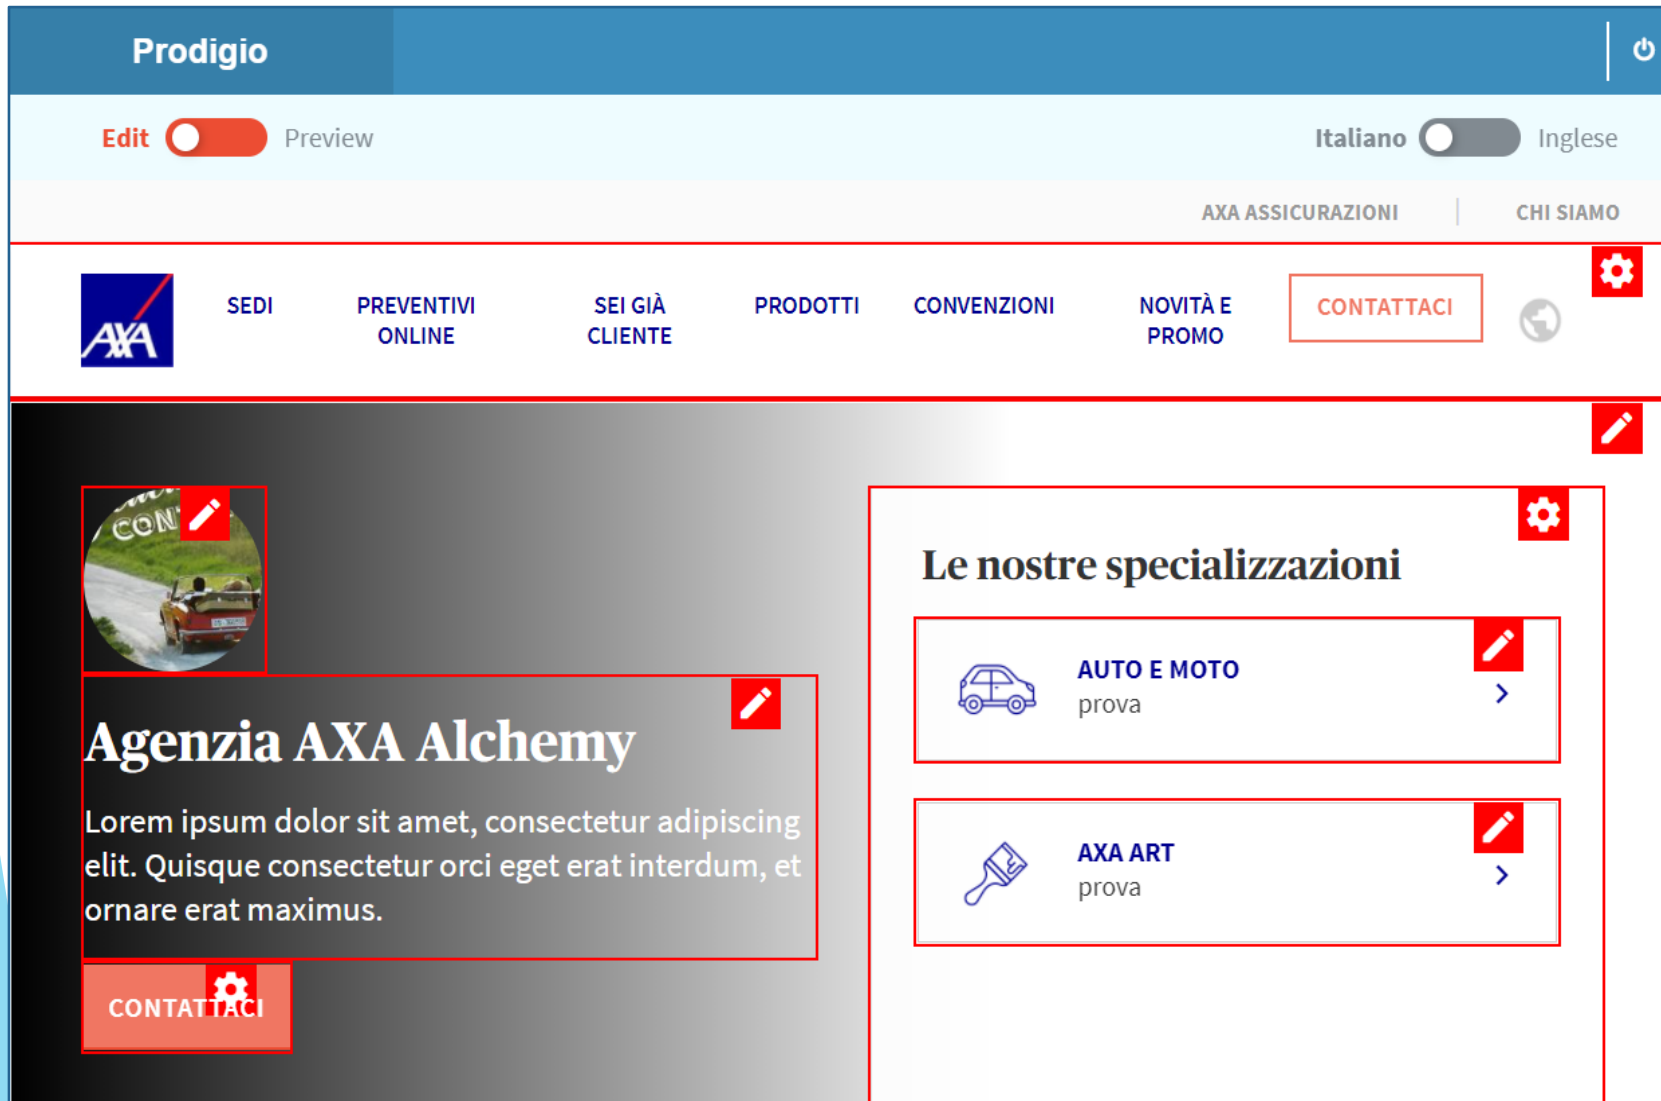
Prodigio

Edit Preview

Italiano Inglese

AXA ASSICURAZIONI | CHI SIAMO

AXA

SEDI PREVENTIVI ONLINE SEI GIÀ CLIENTE PRODOTTI CONVENZIONI NOVITÀ E PROMO CONTATTACI

Agenzia AXA Alchemy

Lorem ipsum dolor sit amet, consectetur adipiscing elit. Quisque consectetur orci eget erat interdum, et ornare erat maximus.

CONTATTACI

Le nostre specializzazioni

AUTO E MOTO
prova

AXA ART
prova